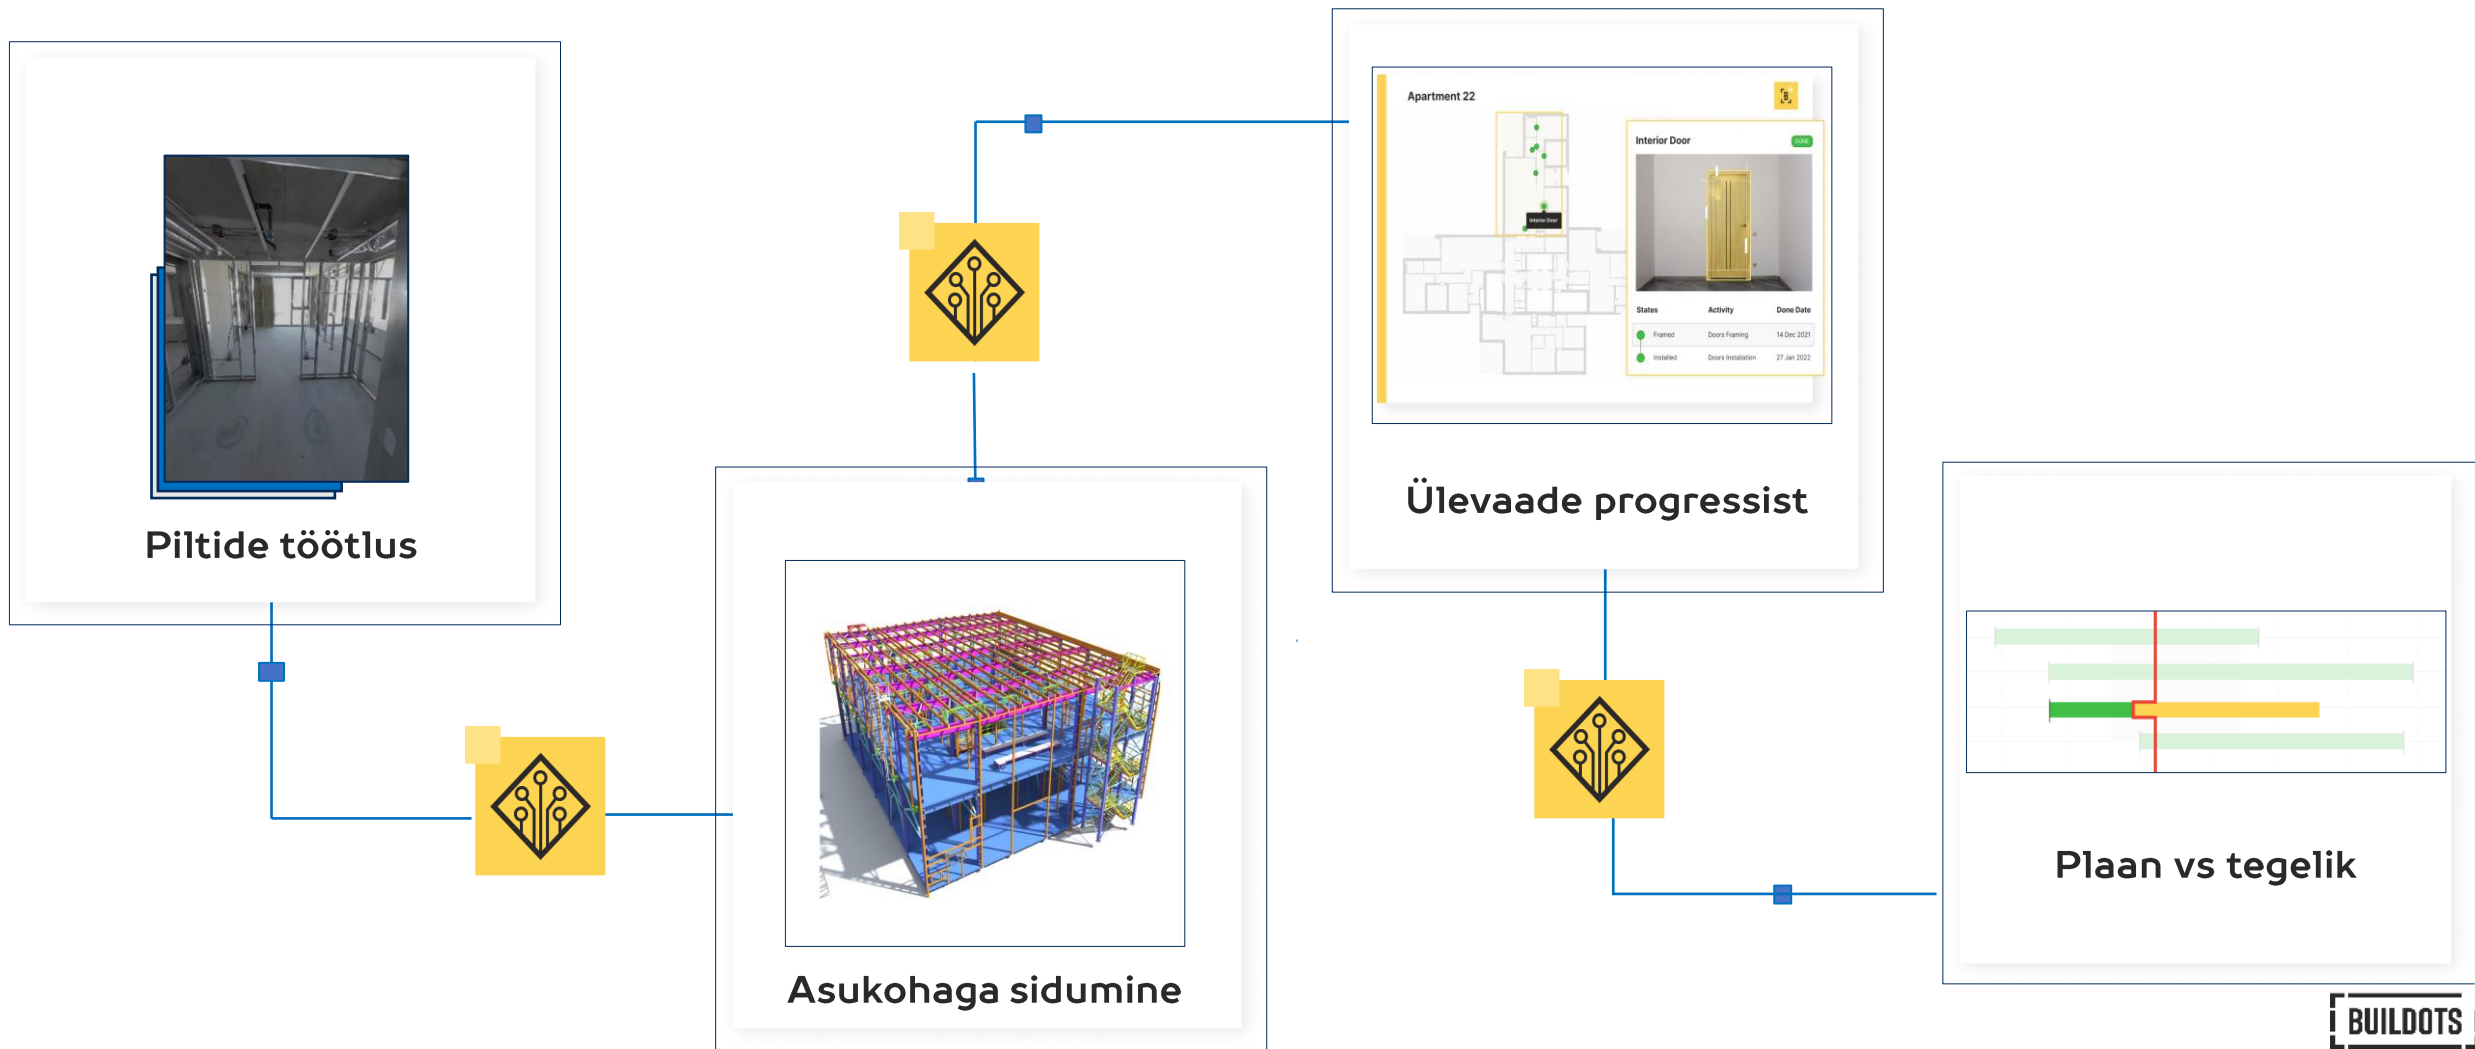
Piltide töötlus

Apartment 22

Interior Door

DONE

Interior Door

| States | Activity | Done Date |
|---|---|---|
| Framed | Doors Framing | 14 Dec 2021 |
| Installed | Doors Installation | 27 Jan 2022 |

Ülevaade progressist

Asukohaga sidumine

Plaan vs tegelik

BUILDOTS